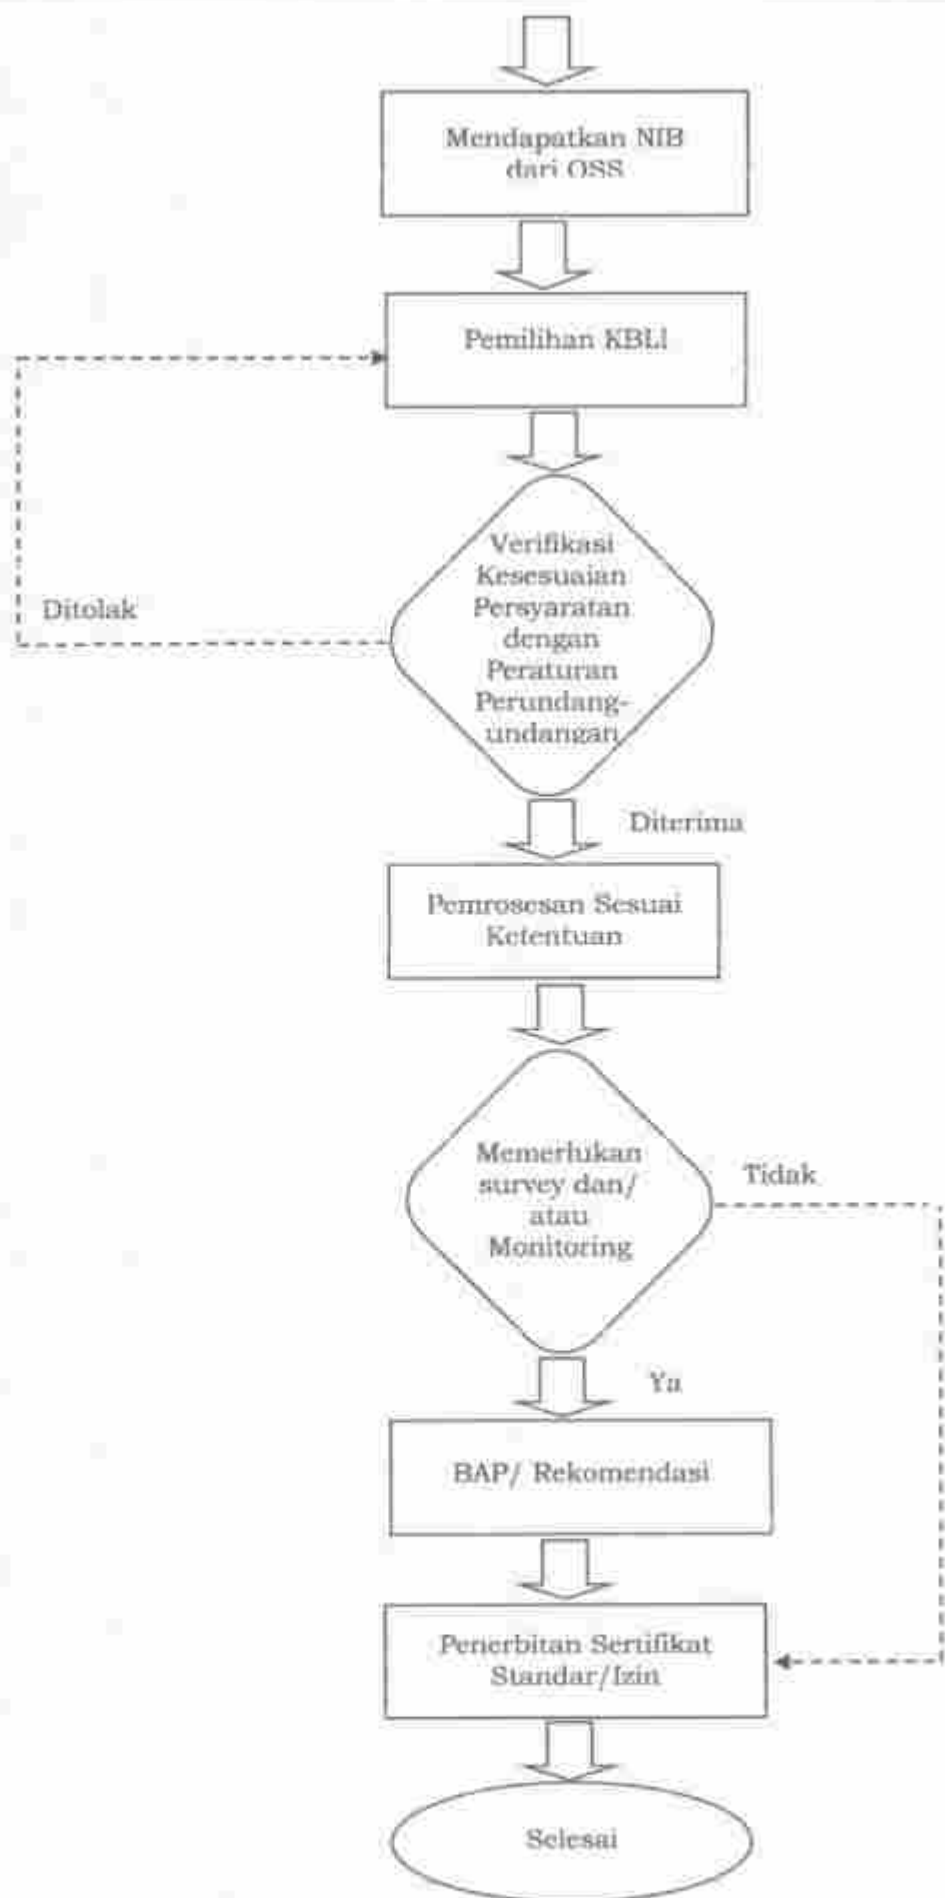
Mendapatkan NIB dari OSS

Pemilihan KBLI

Verifikasi Kesesuaian Persyaratan dengan Peraturan Perundang-undangan

Ditolak

Diterima

Pemrosesan Sesuai Ketentuan

Memerlukan survey dan/ atau Monitoring

Tidak

Ya

BAP/ Rekomendasi

Penerbitan Sertifikat Standar/Izin

Selesai